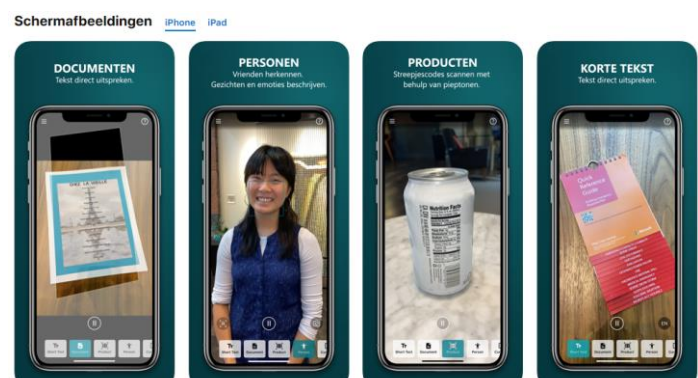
Schermafbeeldingen iPhone iPad

DOCUMENTEN
Tekst direct uitspreken.

PERSONEN
Vrienden herkennen. Gezichten en emoties beschrijven.

PRODUCTEN
Streepjescodes scannen met behulp van pieptonen.

KORTE TEKST
Tekst direct uitspreken.

Nutrition Facts

Quick Reference Guide

Short Text Document Product Person